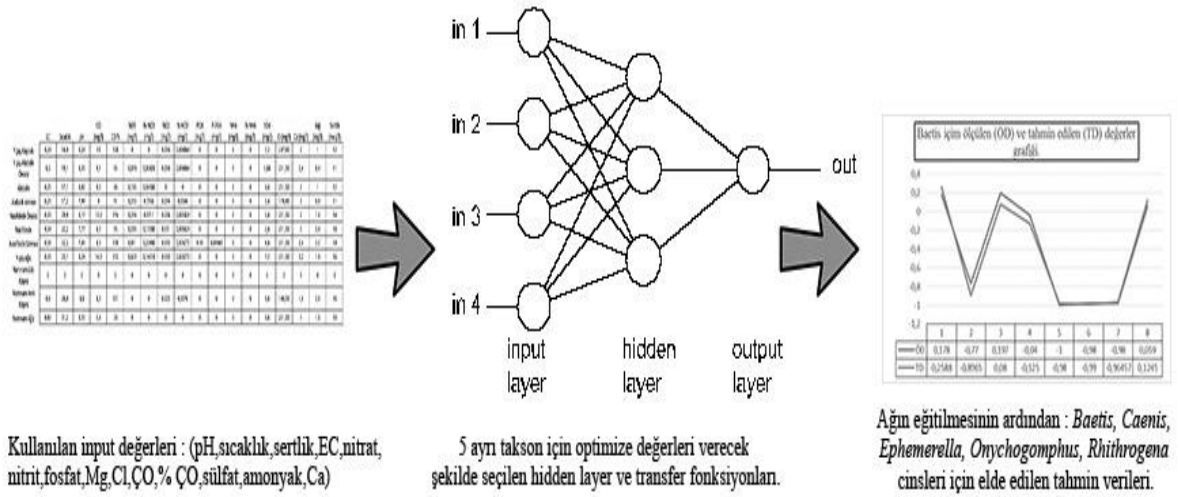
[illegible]

in 1

in 2

in 3

in 4

out

input layer

hidden layer

output layer

Baetis için ölçülen (OD) ve tahmin edilen (TD) değerler grafiği

0,4
0,2
0
-0,2
-0,4
-0,6
-0,8
-1
-1,2

| | 1 | 2 | 3 | 4 | 5 | 6 | 7 | 8 |
|---|---|---|---|---|---|---|---|---|
| OD | 0,178 | -0,77 | 0,197 | -0,04 | -1 | -0,98 | -0,98 | 0,059 |
| TD | 0,2588 | -0,8565 | 0,08 | -0,125 | -0,98 | -0,99 | -0,96457 | 0,1245 |

Kullanılan input değerleri : (pH,sıcaklık,sertlik,EC,nitrat, nitrit,fosfat,Mg,Cl,ÇO,% ÇO,sülfat,amonyak,Ca)

5 ayrı takson için optimize değerleri verecek şekilde seçilen hidden layer ve transfer fonksiyonları.

Ağın eğitilmesinin ardından : Baetis, Caenis, Ephemerella, Onychogomphus, Rhithrogena cinsleri için elde edilen tahmin verileri.